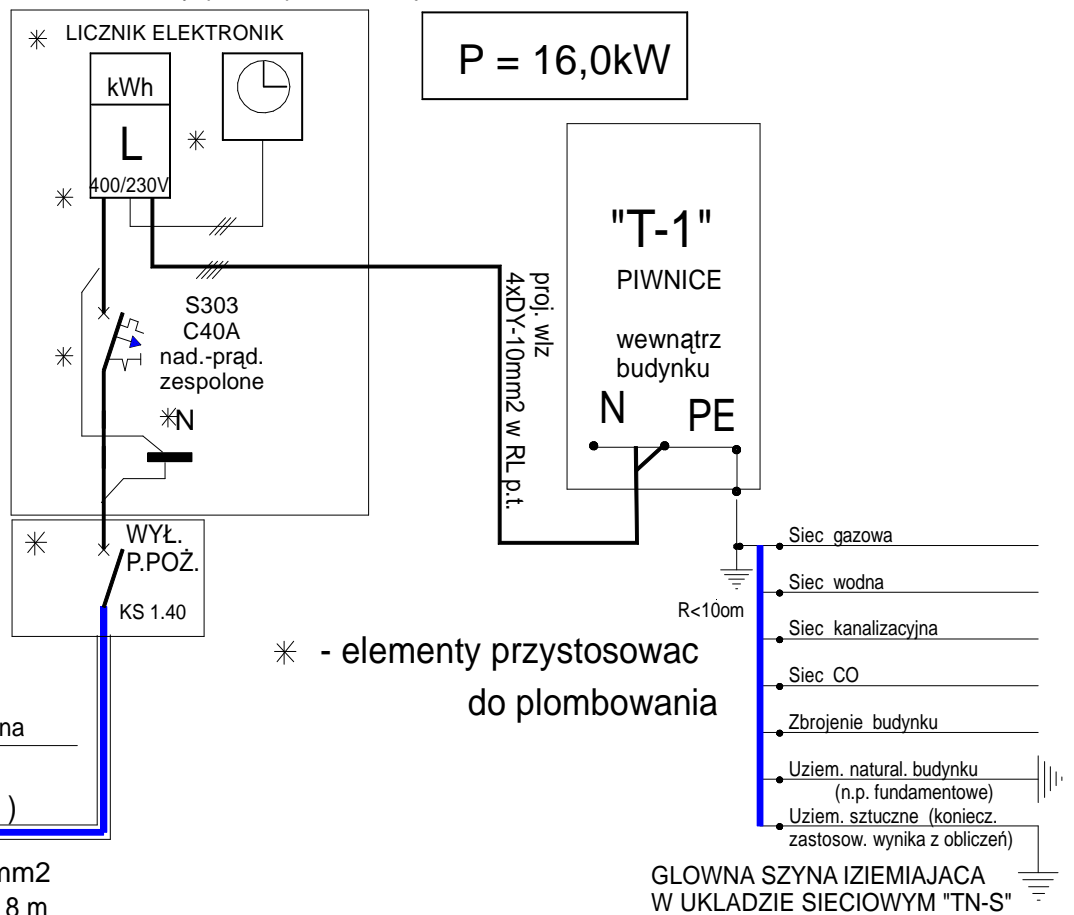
$\ast$ LICZNIK ELEKTRONIK

kWh

L

400/230V

$\ast$

$\ast$

P = 16,0kW

"T-1"

PIWNICE

wewnątrz budynku

N PE

proj. wlz 4xDY-10mm2 w RL p.t.

S303 C40A nad.-prąd. zespolone

$\ast$

$\ast$N

$\ast$ WYŁ. P.POŻ.

KS 1.40

$\ast$ - elementy przystosowac do plombowania

R<10om

Siec gazowa

Siec wodna

Siec kanalizacyjna

Siec CO

Zbrojenie budynku

Uziem. natural. budynku (n.p. fundamentowe)

Uziem. sztuczne (konieczn. zastosow. wynika z obliczeń)

GLOWNA SZYNA IZIEMIAJACA W UKLADZIE SIECIOWYM "TN-S"

na

)

mm2

8 m